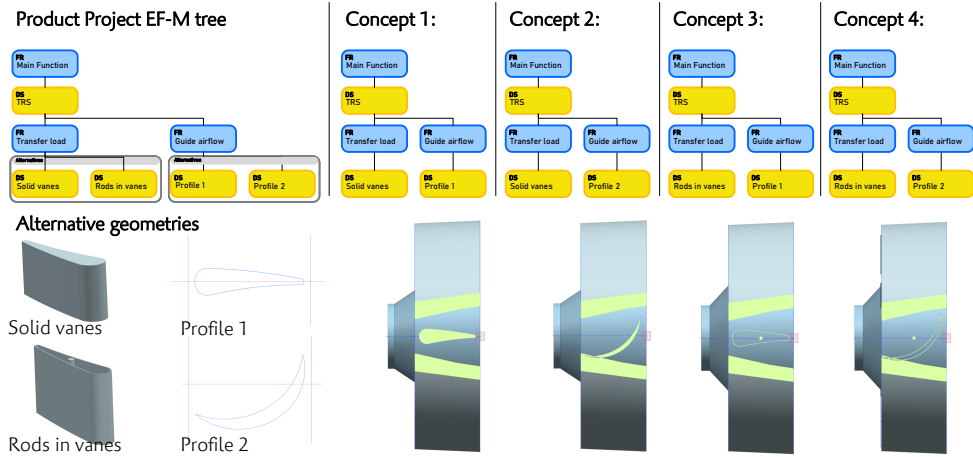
Product Project EF-M tree

FR
Main Function

DS
TRS

FR
Transfer load

FR
Guide airflow

Alternatives

DS
Solid vanes

DS
Rods in vanes

Alternatives

DS
Profile 1

DS
Profile 2

Concept 1:

FR
Main Function

DS
TRS

FR
Transfer load

FR
Guide airflow

DS
Solid vanes

DS
Profile 1

Concept 2:

FR
Main Function

DS
TRS

FR
Transfer load

FR
Guide airflow

DS
Solid vanes

DS
Profile 2

Concept 3:

FR
Main Function

DS
TRS

FR
Transfer load

FR
Guide airflow

DS
Rods in vanes

DS
Profile 1

Concept 4:

FR
Main Function

DS
TRS

FR
Transfer load

FR
Guide airflow

DS
Rods in vanes

DS
Profile 2

Alternative geometries

Solid vanes

Profile 1

Rods in vanes

Profile 2